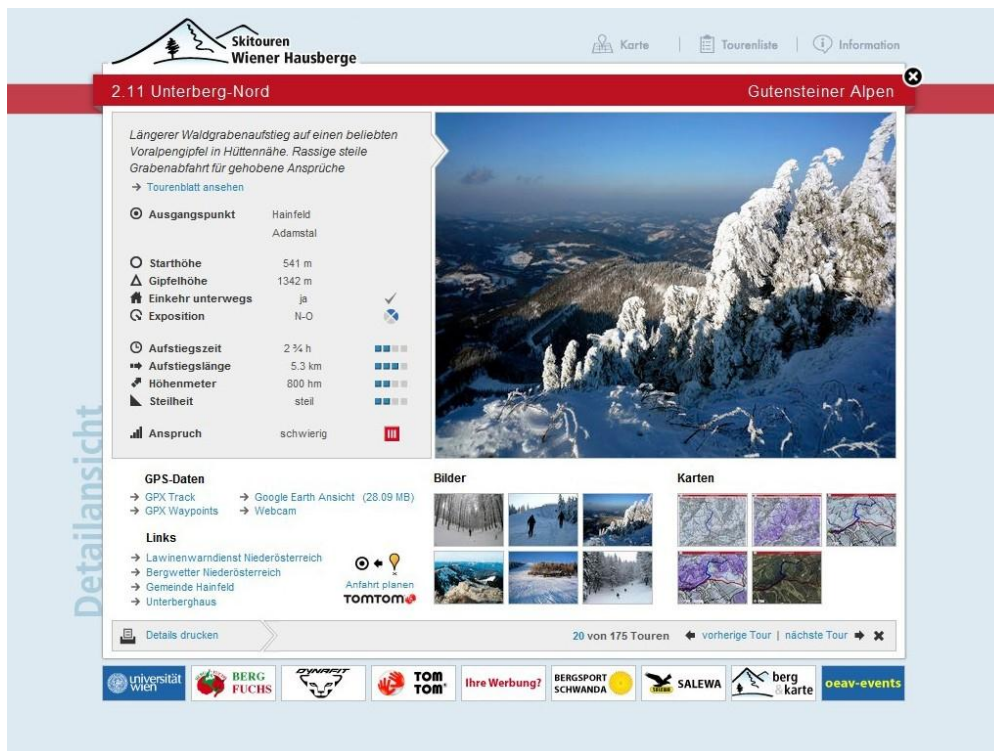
Skitouren
Wiener Hausberge

Karte | Tourenliste | Information

2.11 Unterberg-Nord
Gutensteiner Alpen

Längerer Waldgrabenaufstieg auf einen beliebten Voralpengipfel in Hüttennähe. Rassige steile Grabenabfahrt für gehobene Ansprüche

→ Tourenblatt ansehen

| | |
|---|---|
| Ausgangspunkt | Hainfeld Adamstal |
| Starthöhe | 541 m |
| Gipfelhöhe | 1342 m |
| Einkehr unterwegs | ja |
| Exposition | N-O |
| Aufstiegszeit | 2 ¾ h |
| Aufstiegslänge | 5.3 km |
| Höhenmeter | 800 hm |
| Steilheit | steil |
| Anspruch | schwierig |

Detailansicht

GPS-Daten
→ GPX Track
→ GPX Waypoints
→ Google Earth Ansicht (28.09 MB)
→ Webcam

Links
→ Lawinenwarndienst Niederösterreich
→ Bergwetter Niederösterreich
→ Gemeinde Hainfeld
→ Unterberghaus

Anfahrt planen
TOMTOM

Bilder

Karten

Details drucken

20 von 175 Touren vorherige Tour | nächste Tour

universität wien
BERG FUCHS
DYNAFIT
TOM TOM
Ihre Werbung?
BERGSPORT SCHWANDA
SALEWA
berg & karte
oeav-events